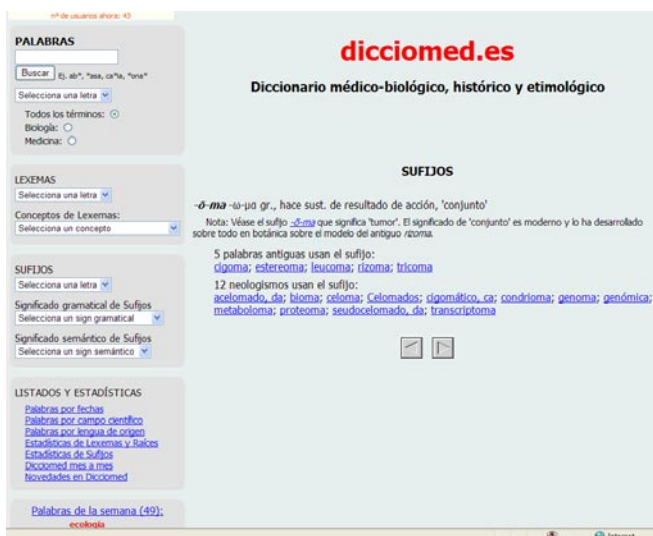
nº de usuarios ahora: 43

PALABRAS

Buscar Ej. ab*, *asa, ca*la, *ona*

Selecciona una letra

Todos los términos:
Biología:
Medicina:

LEXEMAS

Selecciona una letra

Conceptos de Lexemas:

Selecciona un concepto

SUFIJOS

Selecciona una letra

Significado gramatical de Sufijos

Selecciona un sign gramatical

Significado semántico de Sufijos

Selecciona un sign semántico

LISTADOS Y ESTADÍSTICAS

Palabras por fechas
Palabras por campo científico
Palabras por lengua de origen
Estadísticas de Lexemas y Raíces
Estadísticas de Sufijos
Diccimed mes a mes
Novedades en Diccimed

Palabras de la semana (49):
ecología

dicciomed.es

Diccionario médico-biológico, histórico y etimológico

SUFIJOS

-ō-ma -ω-μα gr., hace sust. de resultado de acción, 'conjunto'

Nota: Véase el sufijo -ō-ma que significa 'tumor'. El significado de 'conjunto' es moderno y lo ha desarrollado sobre todo en botánica sobre el modelo del antiguo rizoma.

5 palabras antiguas usan el sufijo:
cigoma; estereoma; leucoma; rizoma; tricoma

12 neologismos usan el sufijo:
acelomado, da; bioma; celoma; Celomados; cigomático, ca; condrioma; genoma; genómica; metaboloma; proteoma; seudocelomado, da; transcriptoma

Internet